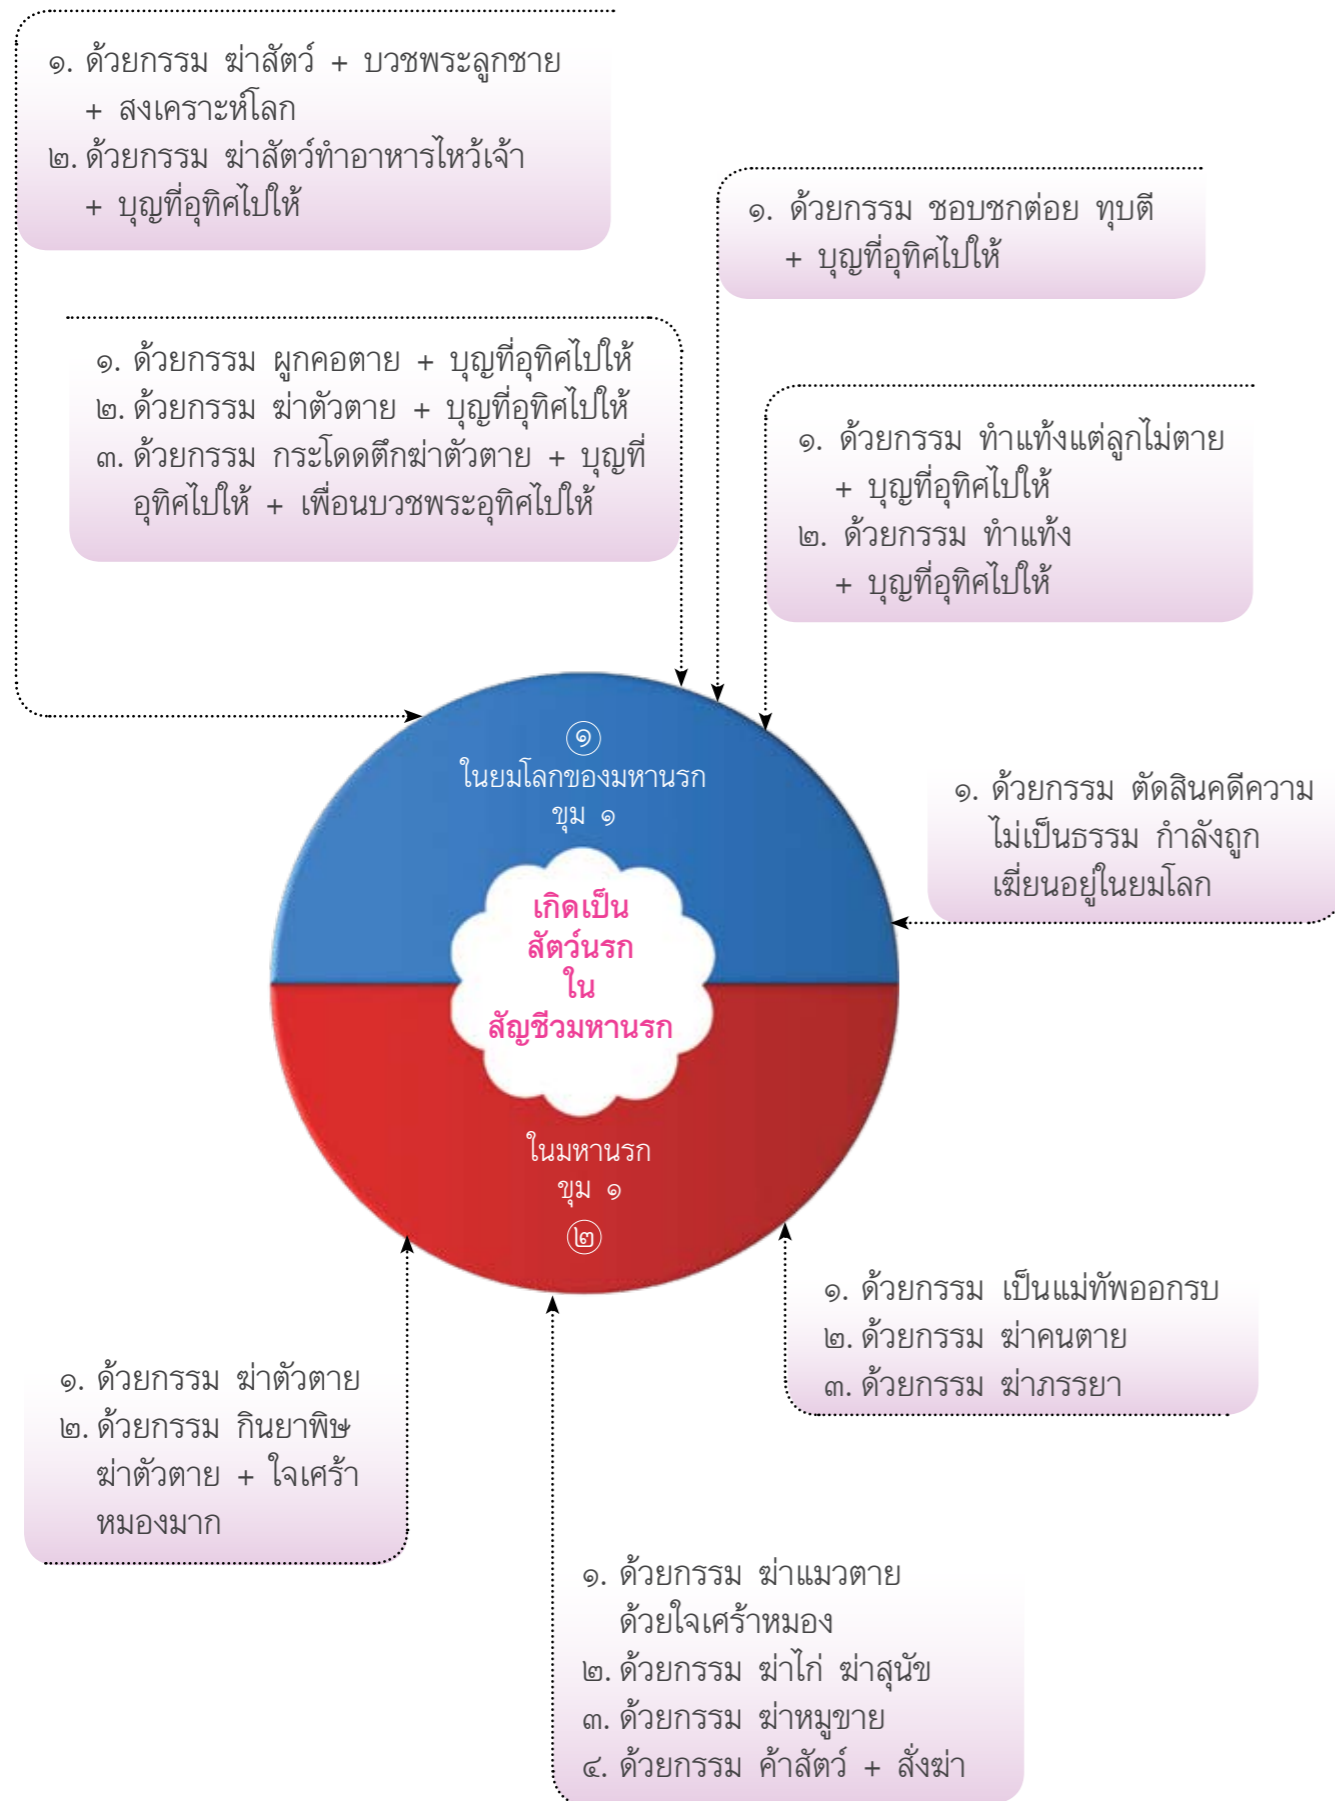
๑. ด้วยกรรม ฆ่าสัตว์ + บวชพระลูกชาย + สงเคราะห์โลก
๒. ด้วยกรรม ฆ่าสัตว์ทำอาหารไหว้เจ้า + บุญที่อุทิศไปให้

๑. ด้วยกรรม ชอบชกต่อย ทุบตี + บุญที่อุทิศไปให้

๑. ด้วยกรรม ผูกคอตาย + บุญที่อุทิศไปให้
๒. ด้วยกรรม ฆ่าตัวตาย + บุญที่อุทิศไปให้
๓. ด้วยกรรม กระโดดตึกฆ่าตัวตาย + บุญที่อุทิศไปให้ + เพื่อนบวชพระอุทิศไปให้

๑. ด้วยกรรม ทำแท้งแต่ลูกไม่ตาย + บุญที่อุทิศไปให้
๒. ด้วยกรรม ทำแท้ง + บุญที่อุทิศไปให้

๑
ในยมโลกของมหานรก
ขุม ๑

๑. ด้วยกรรม ตัดสินคดีความไม่เป็นธรรม กำลังถูกเฆี่ยนอยู่ในยมโลก

เกิดเป็นสัตว์นรกในสัญชีวมหานรก

ในมหานรก
ขุม ๑
๒

๑. ด้วยกรรม เป็นแม่ทัพออกรบ
๒. ด้วยกรรม ฆ่าคนตาย
๓. ด้วยกรรม ฆ่าภรรยา

๑. ด้วยกรรม ฆ่าตัวตาย
๒. ด้วยกรรม กินยาพิษฆ่าตัวตาย + ใจเศร้าหมองมาก

๑. ด้วยกรรม ฆ่าแมวตายด้วยใจเศร้าหมอง
๒. ด้วยกรรม ฆ่าไก่ ฆ่าสุนัข
๓. ด้วยกรรม ฆ่าหมูขาย
๔. ด้วยกรรม ค้าสัตว์ + สั่งฆ่า